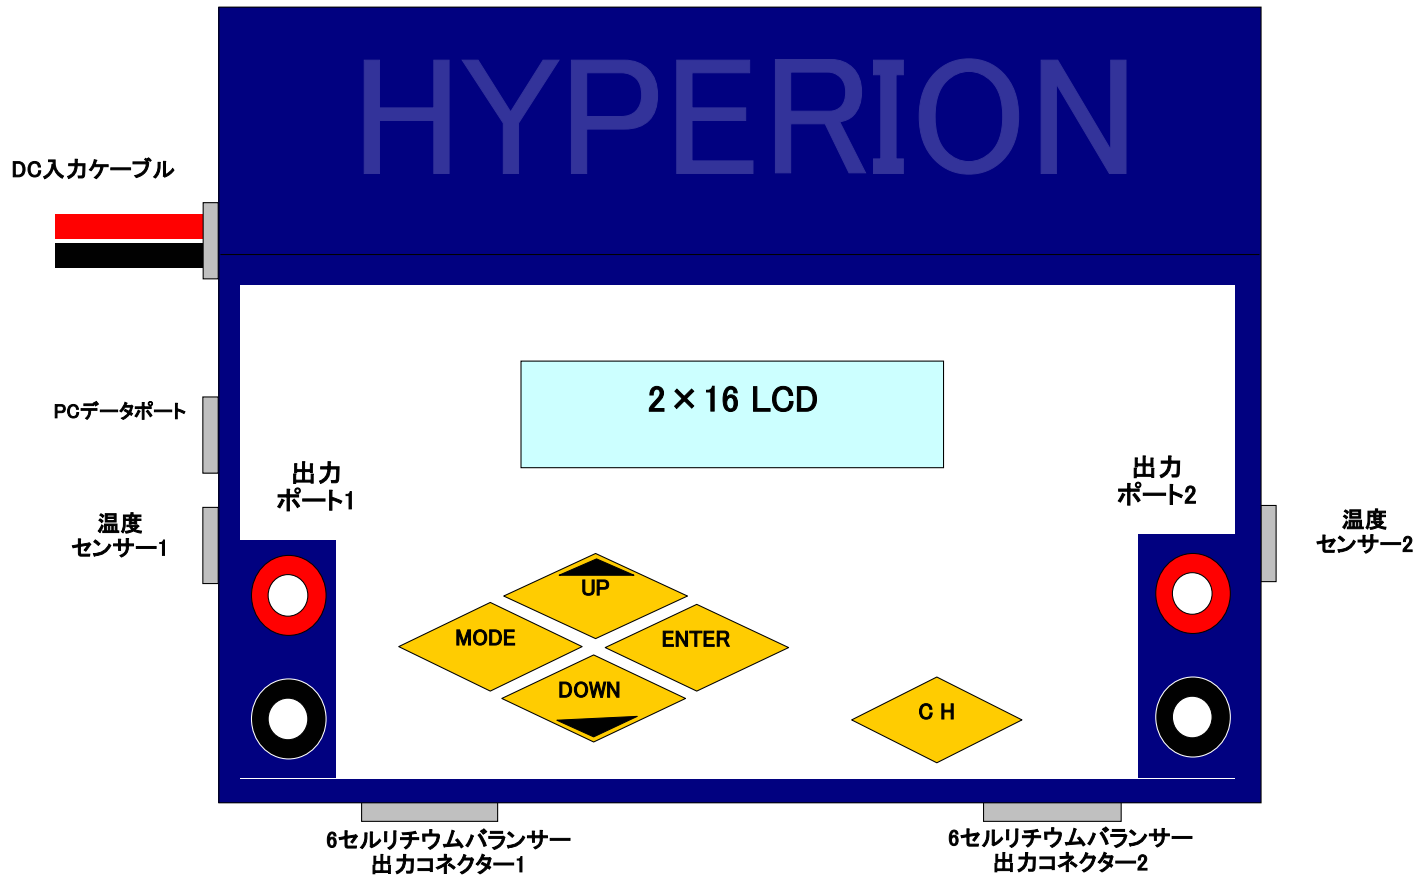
HYPERION

DC入力ケーブル

PCデータポート

温度
センサー1

出力
ポート1

2×16 LCD

出力
ポート2

温度
センサー2

UP

MODE

ENTER

DOWN

C H

6セルリチウムバランサー
出力コネクター1

6セルリチウムバランサー
出力コネクター2